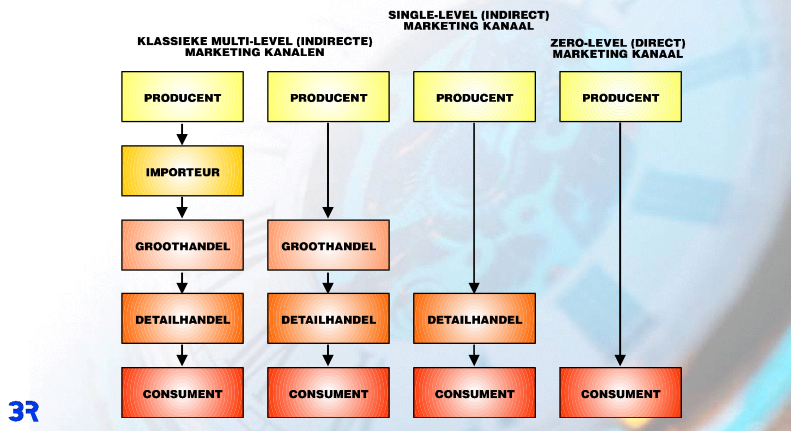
KLASSIEKE MULTI-LEVEL (INDIRECTE) MARKETING KANALEN

SINGLE-LEVEL (INDIRECT) MARKETING KANAAL

ZERO-LEVEL (DIRECT) MARKETING KANAAL

PRODUCENT
IMPORTEUR
GROOTHANDEL
DETAILHANDEL
CONSUMENT

PRODUCENT
GROOTHANDEL
DETAILHANDEL
CONSUMENT

PRODUCENT
DETAILHANDEL
CONSUMENT

PRODUCENT
CONSUMENT

3R